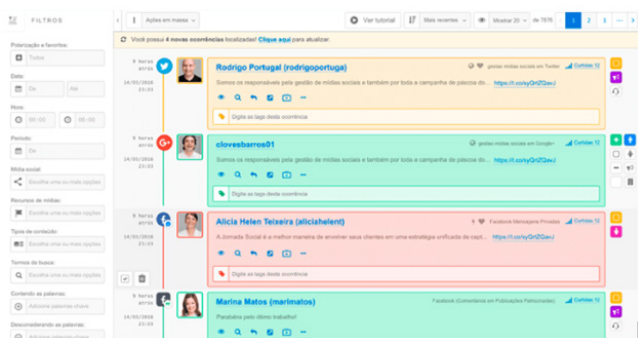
FILTROS

Ações em massa

Ver tutorial

Mais recentes

Mostrar 20

de 7876

1 2 3

Você possui 4 novas ocorrências localizadas! Clique aqui para atualizar.

Polarização e favoritos:

Todos

Data:

De

Até

Hora:

00:00

00:00

Período:

De

Mídia social:

Escolha uma ou mais opções

Recursos de mídias:

Escolha uma ou mais opções

Tipos de conteúdo:

Escolha uma ou mais opções

Termos de busca:

Escolha uma ou mais opções

Contendo as palavras:

Adicione palavras-chave

Desconsiderando as palavras:

Adicione palavras-chave

6 horas atrás

14/05/2016 15:30:51

Rodrigo Portugal (rodrigoportuga)

gestao midias sociais em Twitter

Curtidas 12

Somos os responsáveis pela gestão de mídias sociais e também por toda a campanha de páscoa do...

https://t.co/syQnZQav

Digite as tags desta ocorrência

6 horas atrás

14/05/2016 15:30:51

clovesbarros01

gestão mídias sociais em Google+

Curtidas 12

Somos os responsáveis pela gestão de mídias sociais e também por toda a campanha de páscoa do...

https://t.co/syQnZQav

Digite as tags desta ocorrência

6 horas atrás

14/05/2016 15:30:51

Alicia Helen Teixeira (aliciahelent)

Facebook Mensagens Privadas

Curtidas 12

A Jornada Social é a melhor maneira de envolver seus clientes em uma estratégia unificada de capt...

https://t.co/syQnZQav

Digite as tags desta ocorrência

6 horas atrás

Marina Matos (marimatos)

Facebook (Comentários em Publicações Patrocinadas)

Curtidas 12

Parabéns pelo ótimo trabalho!